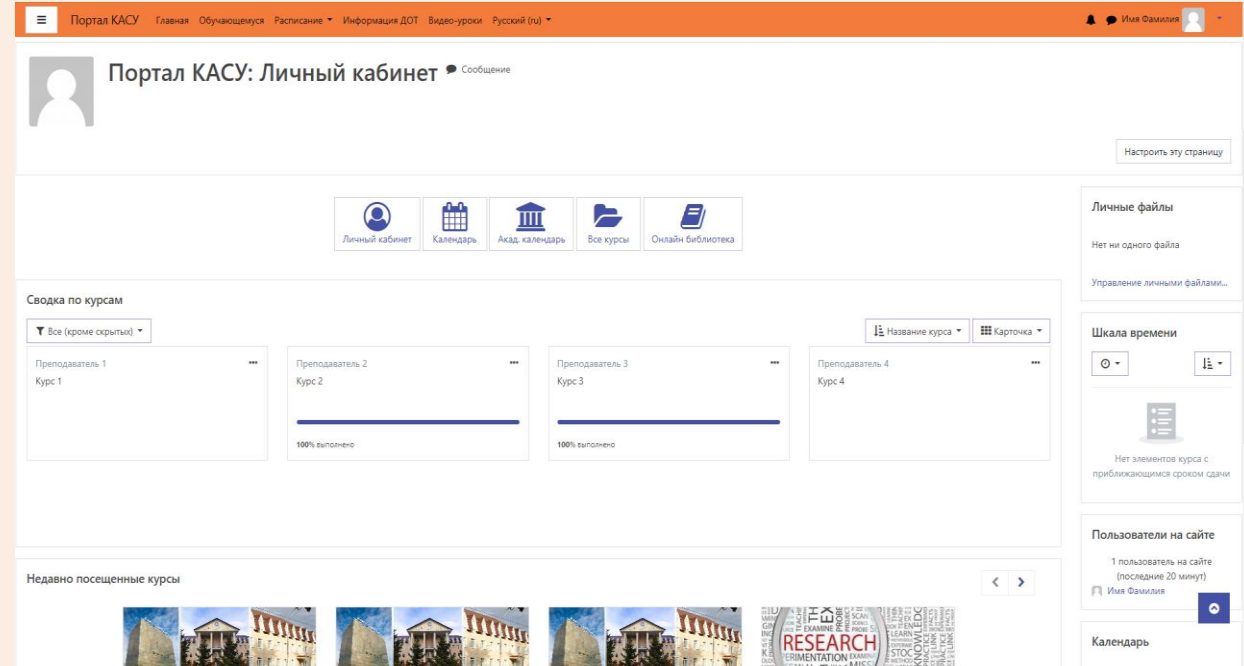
Портал КАСУ Главная Обучающемуся Расписание Информация ДОТ Видео-уроки Русский (ru)

Имя Фамилия

Портал КАСУ: Личный кабинет Сообщение

Настроить эту страницу

Личный кабинет Календарь Акад. календарь Все курсы Онлайн библиотека

Сводка по курсам

Все (кроме скрытых)

Название курса Карточка

Преподаватель 1
Курс 1

Преподаватель 2
Курс 2
100% выполнено

Преподаватель 3
Курс 3
100% выполнено

Преподаватель 4
Курс 4

Недавно посещенные курсы

Личные файлы

Нет ни одного файла

Управление личными файлами...

Шкала времени

Нет элементов курса с приближающимся сроком сдачи

Пользователи на сайте

1 пользователь на сайте (последние 20 минут)

Имя Фамилия

Календарь